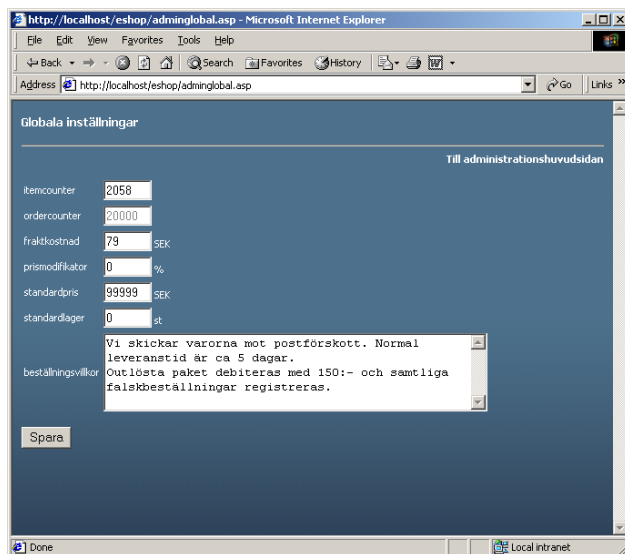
http://localhost/eshop/adminglobal.asp - Microsoft Internet Explorer

File Edit View Favorites Tools Help

Back Search Favorites History

Address http://localhost/eshop/adminglobal.asp Go Links »

Globala inställningar

Till administrationshuvudsidan

itemcounter 2058

ordercounter 20000

fraktkostnad 79 SEK

prismodifikator 0 %

standardpris 99999 SEK

standardlager 0 st

beställningsvillkor Vi skickar varorna mot postförskott. Normal leveranstid är ca 5 dagar.
Outlösta paket debiteras med 150:- och samtliga falskbeställningar registreras.

Spara

Done Local intranet